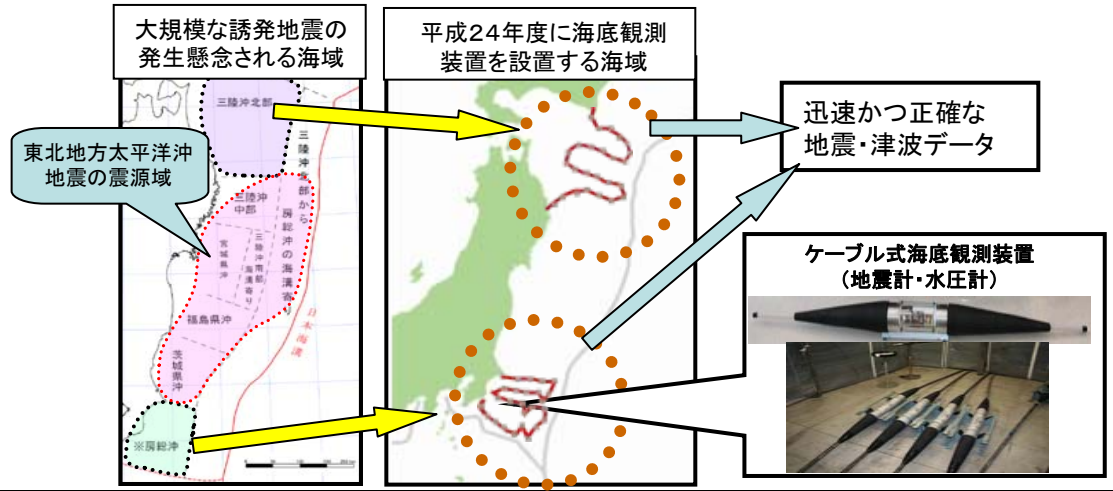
大規模な誘発地震の発生懸念される海域

平成２４年度に海底観測装置を設置する海域

迅速かつ正確な地震・津波データ

東北地方太平洋沖地震の震源域

三陸沖北部

三陸沖北部から房総沖の海溝寄り

三陸沖中部

宮城県沖

三陸沖南部海溝寄り

福島県沖

茨城県沖

日本海溝

※房総沖

ケーブル式海底観測装置
（地震計・水圧計）